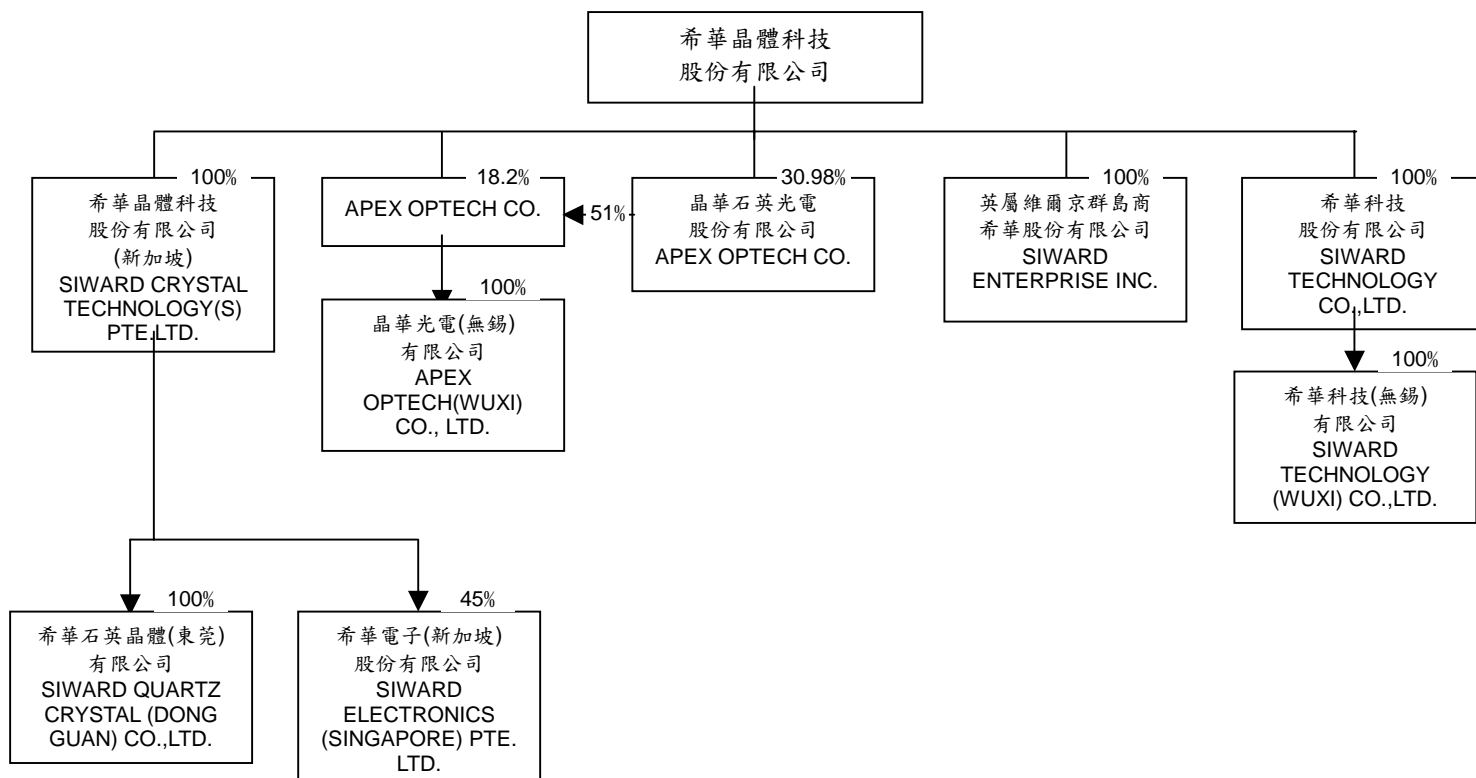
希華晶體科技
股份有限公司

100%
希華晶體科技
股份有限公司
(新加坡)
SIWARD CRYSTAL TECHNOLOGY(S) PTE.LTD.

18.2%
APEX OPTECH CO.

51%

30.98%
晶華石英光電
股份有限公司
APEX OPTECH CO.

100%
英屬維爾京群島商
希華股份有限公司
SIWARD ENTERPRISE INC.

100%
希華科技
股份有限公司
SIWARD TECHNOLOGY CO.,LTD.

100%
晶華光電(無錫)
有限公司
APEX OPTECH(WUXI) CO., LTD.

100%
希華科技(無錫)
有限公司
SIWARD TECHNOLOGY (WUXI) CO.,LTD.

100%
希華石英晶體(東莞)
有限公司
SIWARD QUARTZ CRYSTAL (DONG GUAN) CO.,LTD.

45%
希華電子(新加坡)
股份有限公司
SIWARD ELECTRONICS (SINGAPORE) PTE. LTD.